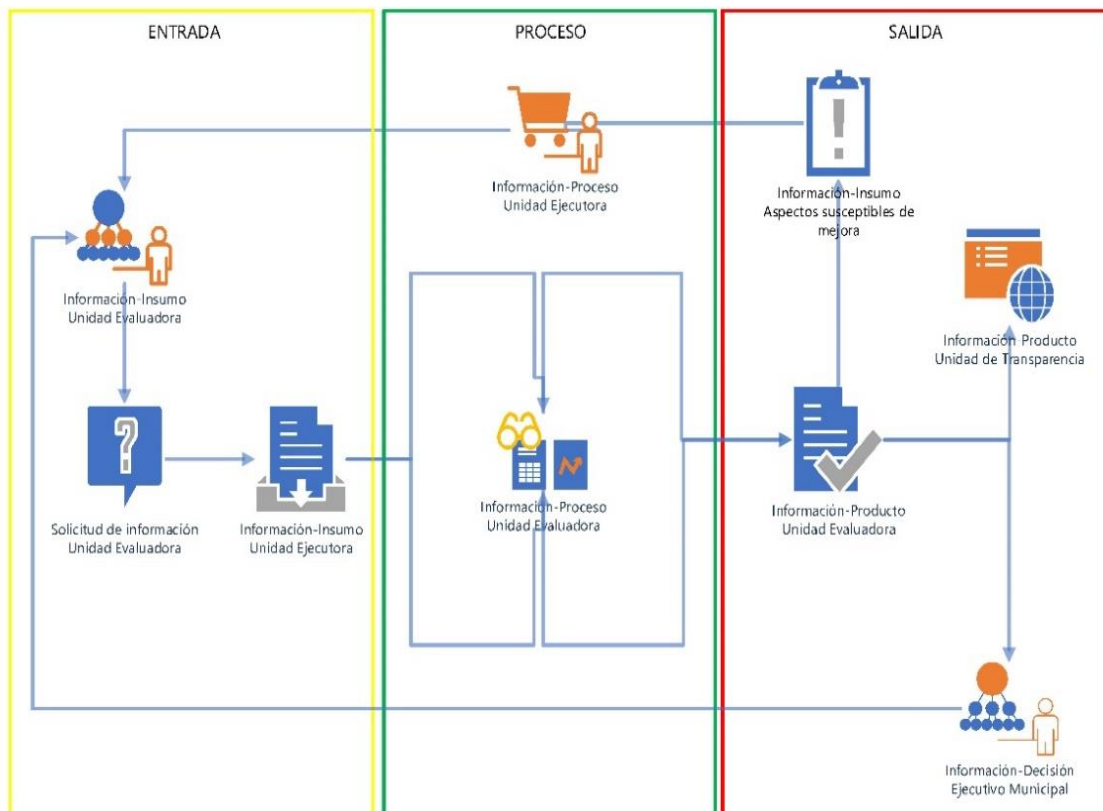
ENTRADA

PROCESO

SALIDA

Información-Proceso
Unidad Ejecutora

Información-Insumo
Aspectos susceptibles de mejora

Información-Insumo
Unidad Evaluadora

Información Producto
Unidad de Transparencia

Solicitud de información
Unidad Evaluadora

Información-Insumo
Unidad Ejecutora

Información-Proceso
Unidad Evaluadora

Información-Producto
Unidad Evaluadora

Información-Decisión
Ejecutivo Municipal